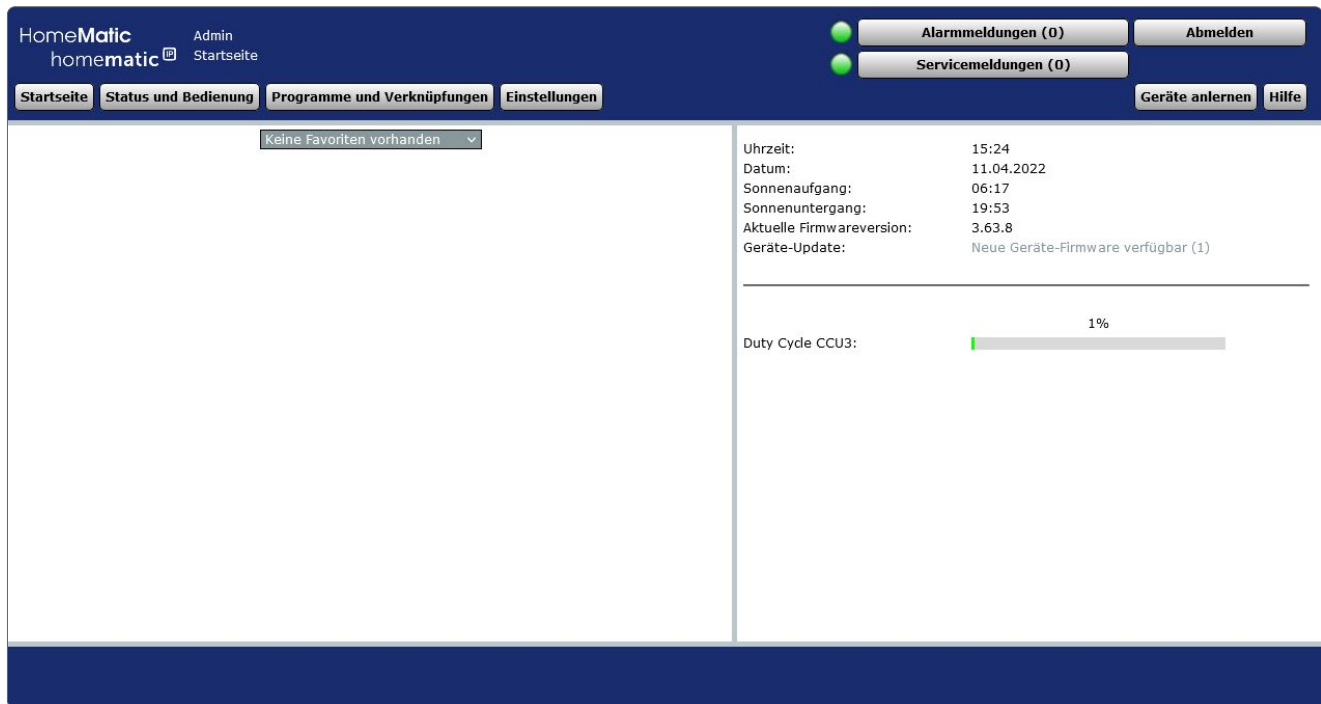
HomeMatic
homematic IP

Admin
Startseite

Alarmmeldungen (0)
Abmelden
Servicemeldungen (0)

Startseite
Status und Bedienung
Programme und Verknüpfungen
Einstellungen
Geräte anlernen
Hilfe

Keine Favoriten vorhanden

| | |
|---|---|
| Uhrzeit: | 15:24 |
| Datum: | 11.04.2022 |
| Sonnenaufgang: | 06:17 |
| Sonnenuntergang: | 19:53 |
| Aktuelle Firmwareversion: | 3.63.8 |
| Geräte-Update: | Neue Geräte-Firmware verfügbar (1) |

1%
Duty Cycle CCU3: